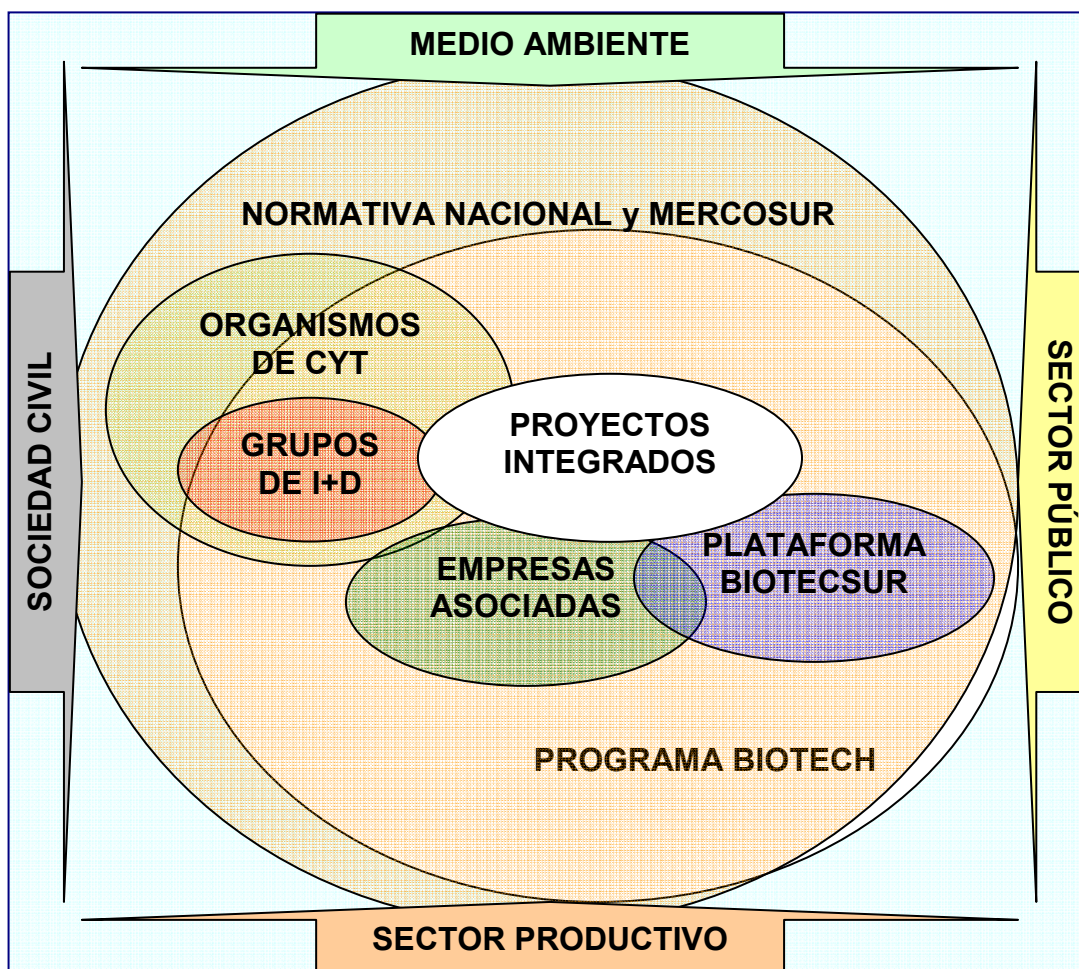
MEDIO AMBIENTE

NORMATIVA NACIONAL y MERCOSUR

SOCIEDAD CIVIL

SECTOR PÚBLICO

ORGANISMOS DE CYT

GRUPOS DE I+D

PROYECTOS INTEGRADOS

EMPRESAS ASOCIADAS

PLATAFORMA BIOTECSUR

PROGRAMA BIOTECH

SECTOR PRODUCTIVO